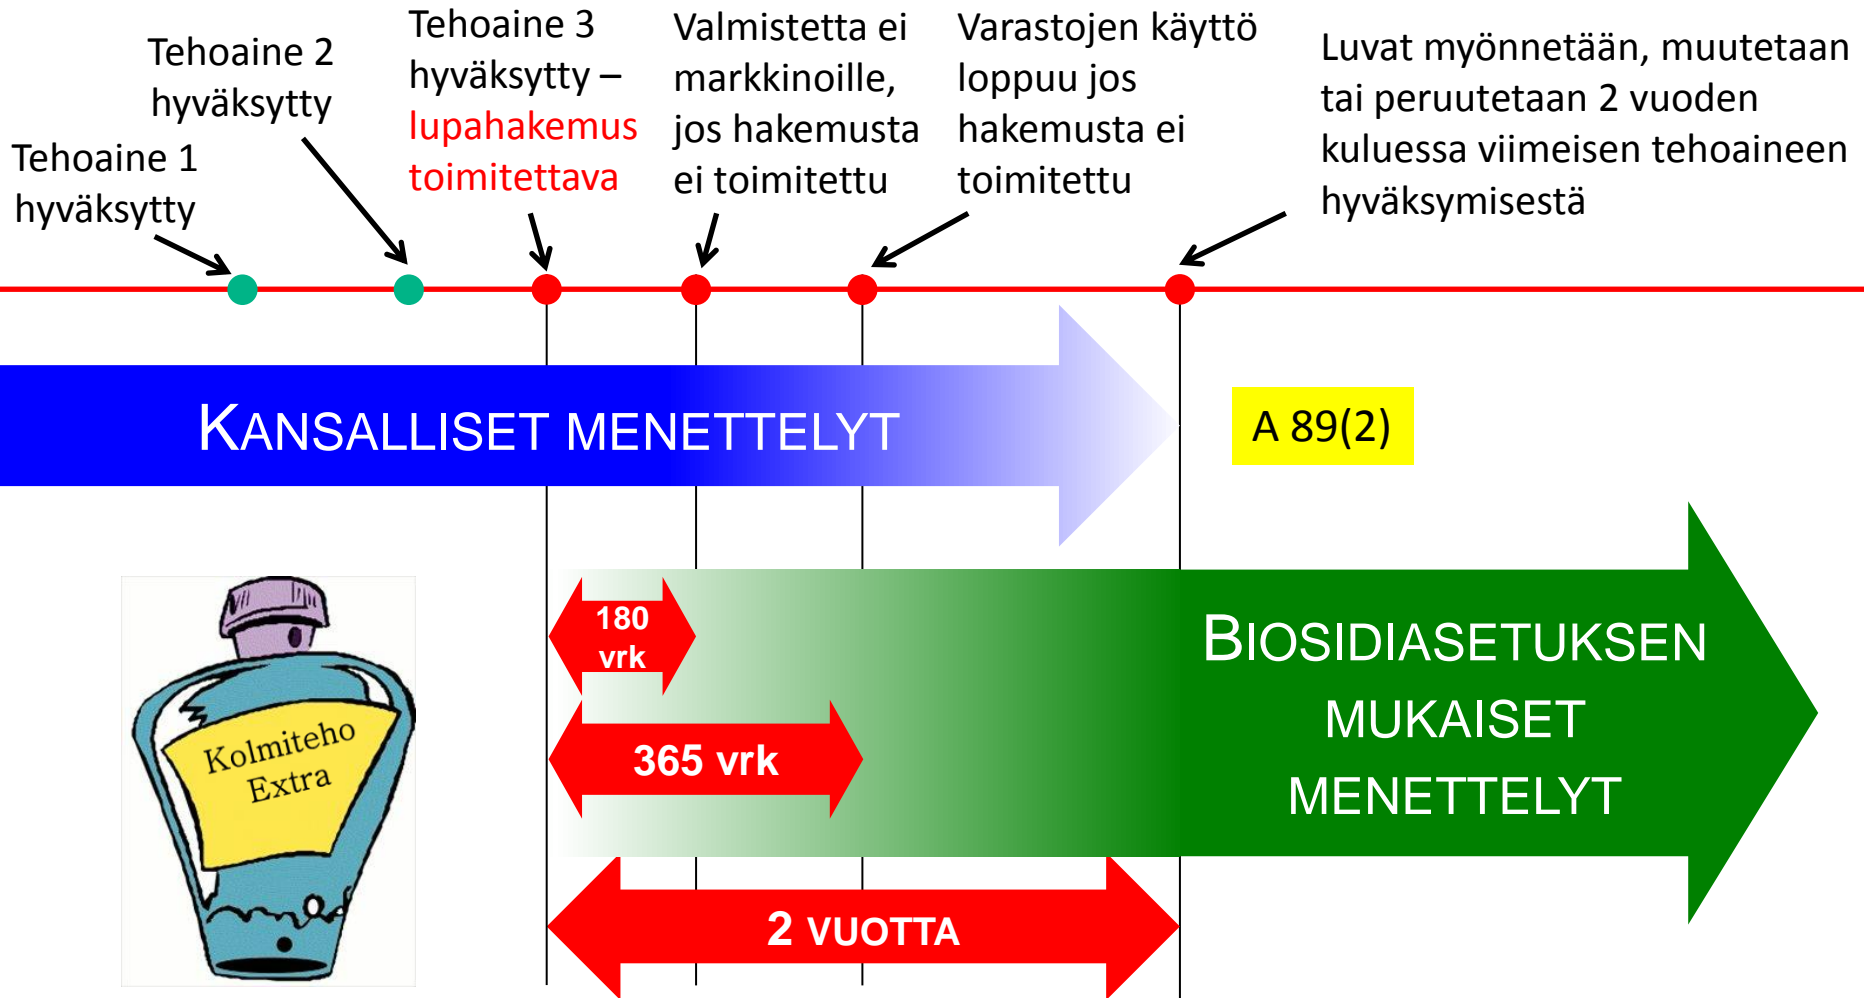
Tehoaine 1 hyväksytty

Tehoaine 2 hyväksytty

Tehoaine 3 hyväksytty – lupahakemus toimitettava

Valmistetta ei markkinoille, jos hakemusta ei toimitettu

Varastojen käyttö loppuu jos hakemusta ei toimitettu

Luvat myönnetään, muutetaan tai peruutetaan 2 vuoden kuluessa viimeisen tehoaineen hyväksymisestä

KANSALLISET MENETTELYT

A 89(2)

Kolmiteho Extra

180 vrk

365 vrk

BIOSIDIASETUKSEN MUKAISET MENETTELYT

2 VUOTTA